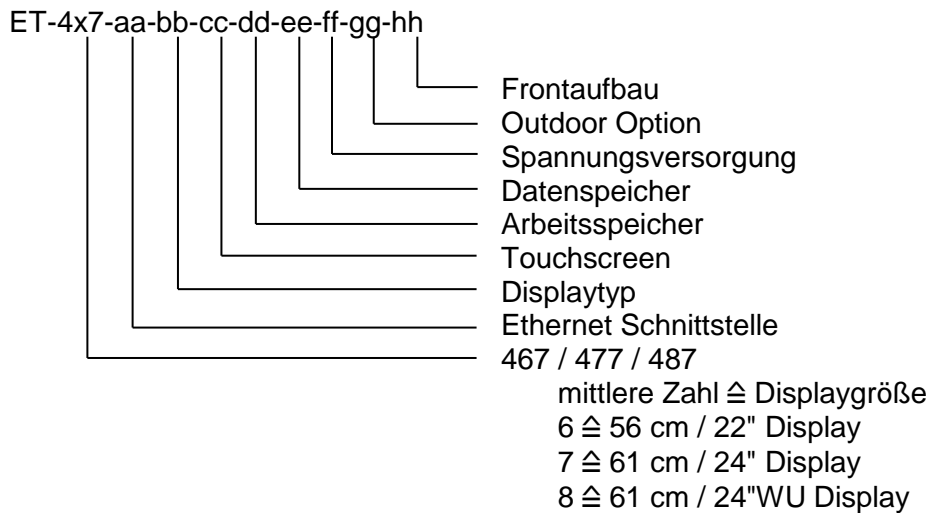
ET-4x7-aa-bb-cc-dd-ee-ff-gg-hh

Frontaufbau
Outdoor Option
Spannungsversorgung
Datenspeicher
Arbeitsspeicher
Touchscreen
Displaytyp
Ethernet Schnittstelle
467 / 477 / 487
mittlere Zahl ≙ Displaygröße
6 ≙ 56 cm / 22" Display
7 ≙ 61 cm / 24" Display
8 ≙ 61 cm / 24"WU Display